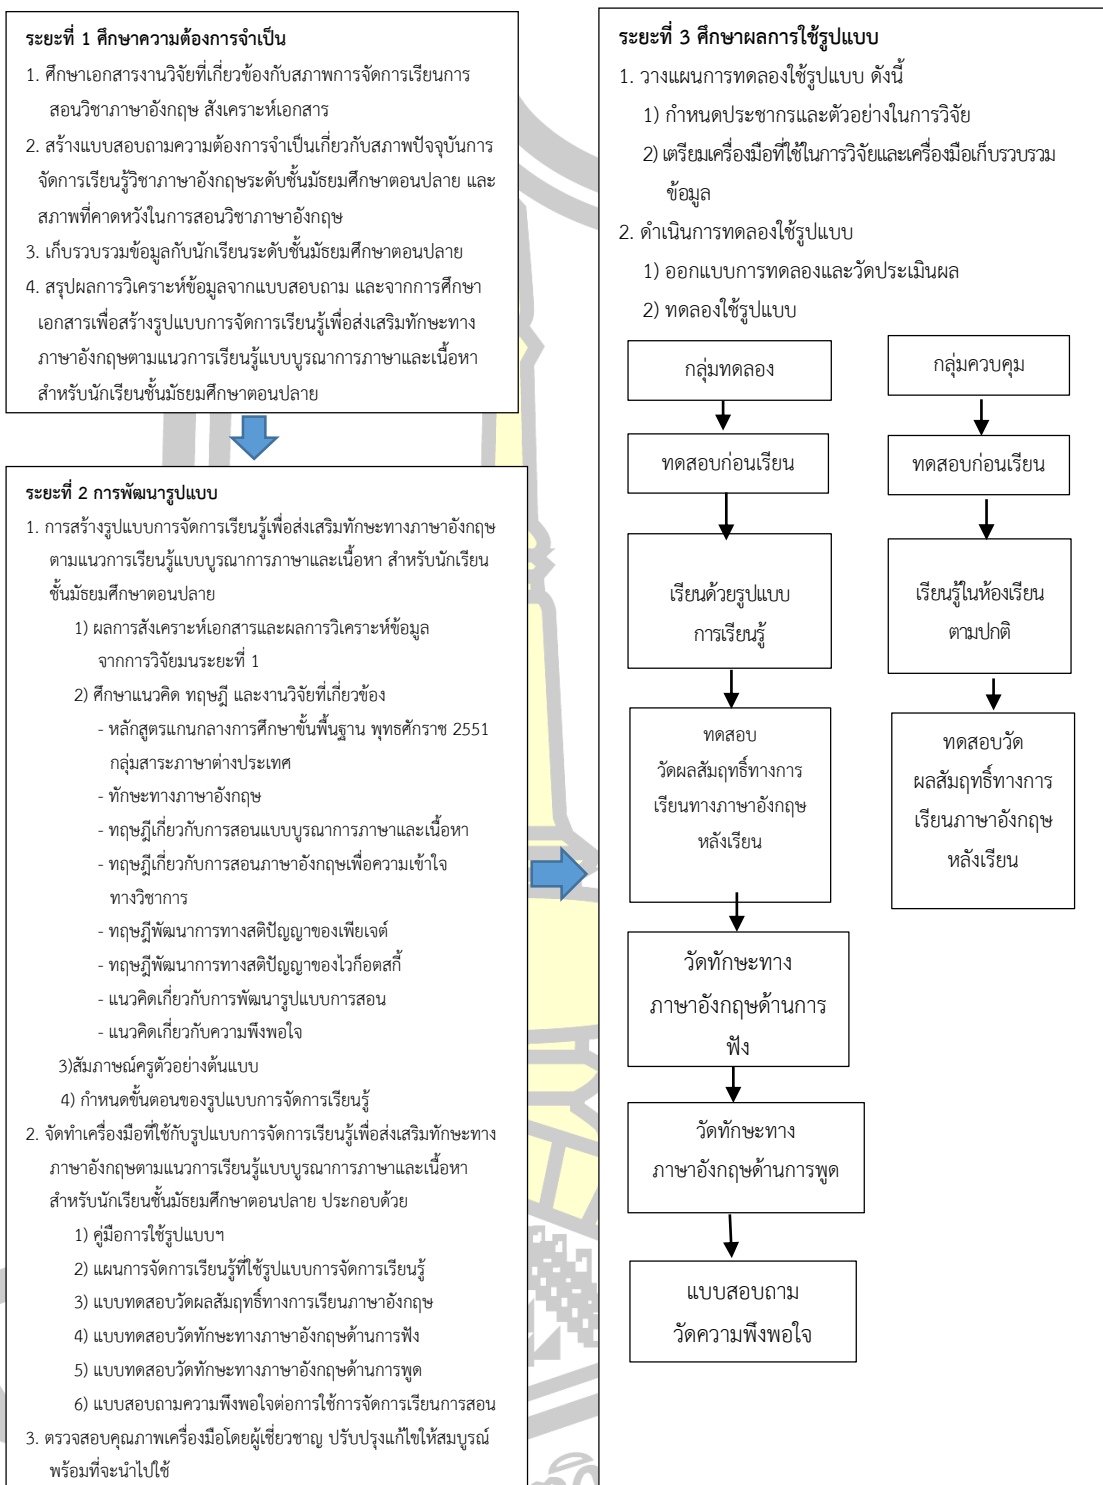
ระยะที่ 1 ศึกษาความต้องการจำเป็น

1. ศึกษาเอกสารงานวิจัยที่เกี่ยวข้องกับสภาพการจัดการเรียนการสอนวิชาภาษาอังกฤษ สังเคราะห์เอกสาร
2. สร้างแบบสอบถามความต้องการจำเป็นเกี่ยวกับสภาพปัจจุบันการจัดการเรียนรู้วิชาภาษาอังกฤษระดับชั้นมัธยมศึกษาตอนปลาย และสภาพที่คาดหวังในการสอนวิชาภาษาอังกฤษ
3. เก็บรวบรวมข้อมูลกับนักเรียนระดับชั้นมัธยมศึกษาตอนปลาย
4. สรุปผลการวิเคราะห์ข้อมูลจากแบบสอบถาม และจากการศึกษาเอกสารเพื่อสร้างรูปแบบการจัดการเรียนรู้เพื่อส่งเสริมทักษะทางภาษาอังกฤษตามแนวการเรียนรู้แบบบูรณาการภาษาและเนื้อหา สำหรับนักเรียนชั้นมัธยมศึกษาตอนปลาย

ระยะที่ 2 การพัฒนารูปแบบ

1. การสร้างรูปแบบการจัดการเรียนรู้เพื่อส่งเสริมทักษะทางภาษาอังกฤษตามแนวการเรียนรู้แบบบูรณาการภาษาและเนื้อหา สำหรับนักเรียนชั้นมัธยมศึกษาตอนปลาย
1) ผลการสังเคราะห์เอกสารและผลการวิเคราะห์ข้อมูลจากการวิจัยมนระยะที่ 1
2) ศึกษาแนวคิด ทฤษฎี และงานวิจัยที่เกี่ยวข้อง
- หลักสูตรแกนกลางการศึกษาขั้นพื้นฐาน พุทธศักราช 2551 กลุ่มสาระภาษาต่างประเทศ
- ทักษะทางภาษาอังกฤษ
- ทฤษฎีเกี่ยวกับการสอนแบบบูรณาการภาษาและเนื้อหา
- ทฤษฎีเกี่ยวกับการสอนภาษาอังกฤษเพื่อความเข้าใจทางวิชาการ
- ทฤษฎีพัฒนาการทางสติปัญญาของเพียเจต์
- ทฤษฎีพัฒนาการทางสติปัญญาของไวก็อตสกี้
- แนวคิดเกี่ยวกับการพัฒนารูปแบบการสอน
- แนวคิดเกี่ยวกับความพึงพอใจ
3)สัมภาษณ์ครูตัวอย่างต้นแบบ
4) กำหนดขั้นตอนของรูปแบบการจัดการเรียนรู้
2. จัดทำเครื่องมือที่ใช้กับรูปแบบการจัดการเรียนรู้เพื่อส่งเสริมทักษะทางภาษาอังกฤษตามแนวการเรียนรู้แบบบูรณาการภาษาและเนื้อหา สำหรับนักเรียนชั้นมัธยมศึกษาตอนปลาย ประกอบด้วย
1) คู่มือการใช้รูปแบบฯ
2) แผนการจัดการเรียนรู้ที่ใช้รูปแบบการจัดการเรียนรู้
3) แบบทดสอบวัดผลสัมฤทธิ์ทางการเรียนภาษาอังกฤษ
4) แบบทดสอบวัดทักษะทางภาษาอังกฤษด้านการฟัง
5) แบบทดสอบวัดทักษะทางภาษาอังกฤษด้านการพูด
6) แบบสอบถามความพึงพอใจต่อการใช้การจัดการเรียนการสอน
3. ตรวจสอบคุณภาพเครื่องมือโดยผู้เชี่ยวชาญ ปรับปรุงแก้ไขให้สมบูรณ์พร้อมที่จะนำไปใช้

ระยะที่ 3 ศึกษาผลการใช้รูปแบบ

1. วางแผนการทดลองใช้รูปแบบ ดังนี้
1) กำหนดประชากรและตัวอย่างในการวิจัย
2) เตรียมเครื่องมือที่ใช้ในการวิจัยและเครื่องมือเก็บรวบรวมข้อมูล
2. ดำเนินการทดลองใช้รูปแบบ
1) ออกแบบการทดลองและวัดประเมินผล
2) ทดลองใช้รูปแบบ

กลุ่มทดลอง
ทดสอบก่อนเรียน
เรียนด้วยรูปแบบการเรียนรู้
ทดสอบวัดผลสัมฤทธิ์ทางการเรียนทางภาษาอังกฤษหลังเรียน
วัดทักษะทางภาษาอังกฤษด้านการฟัง
วัดทักษะทางภาษาอังกฤษด้านการพูด
แบบสอบถามวัดความพึงพอใจ

กลุ่มควบคุม
ทดสอบก่อนเรียน
เรียนรู้ในห้องเรียนตามปกติ
ทดสอบวัดผลสัมฤทธิ์ทางการเรียนภาษาอังกฤษหลังเรียน